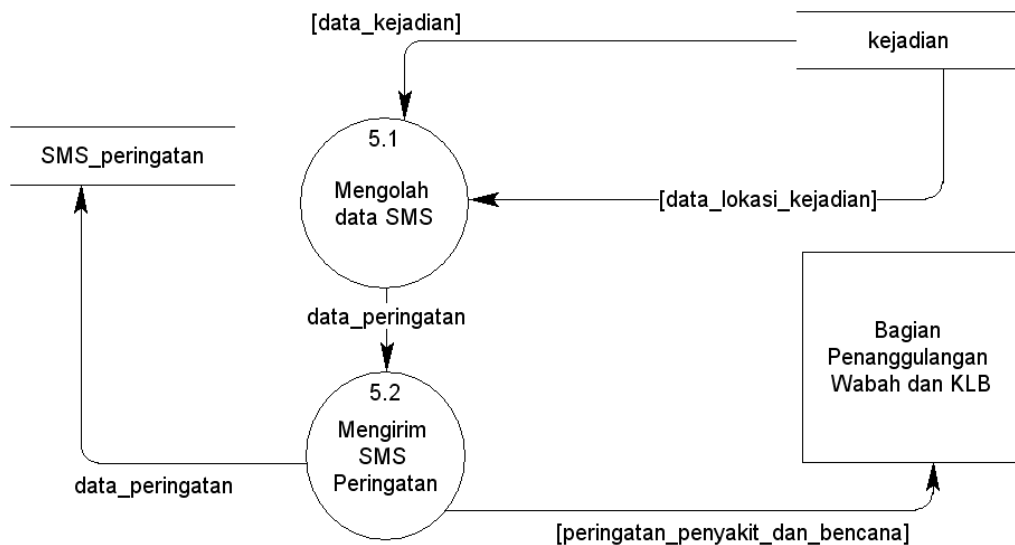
[data_kejadian]

kejadian

SMS_peringatan

5.1

Mengolah data SMS

[data_lokasi_kejadian]

data_peringatan

Bagian Penanggulangan Wabah dan KLB

5.2

Mengirim SMS Peringatan

data_peringatan

[peringatan_penyakit_dan_bencana]